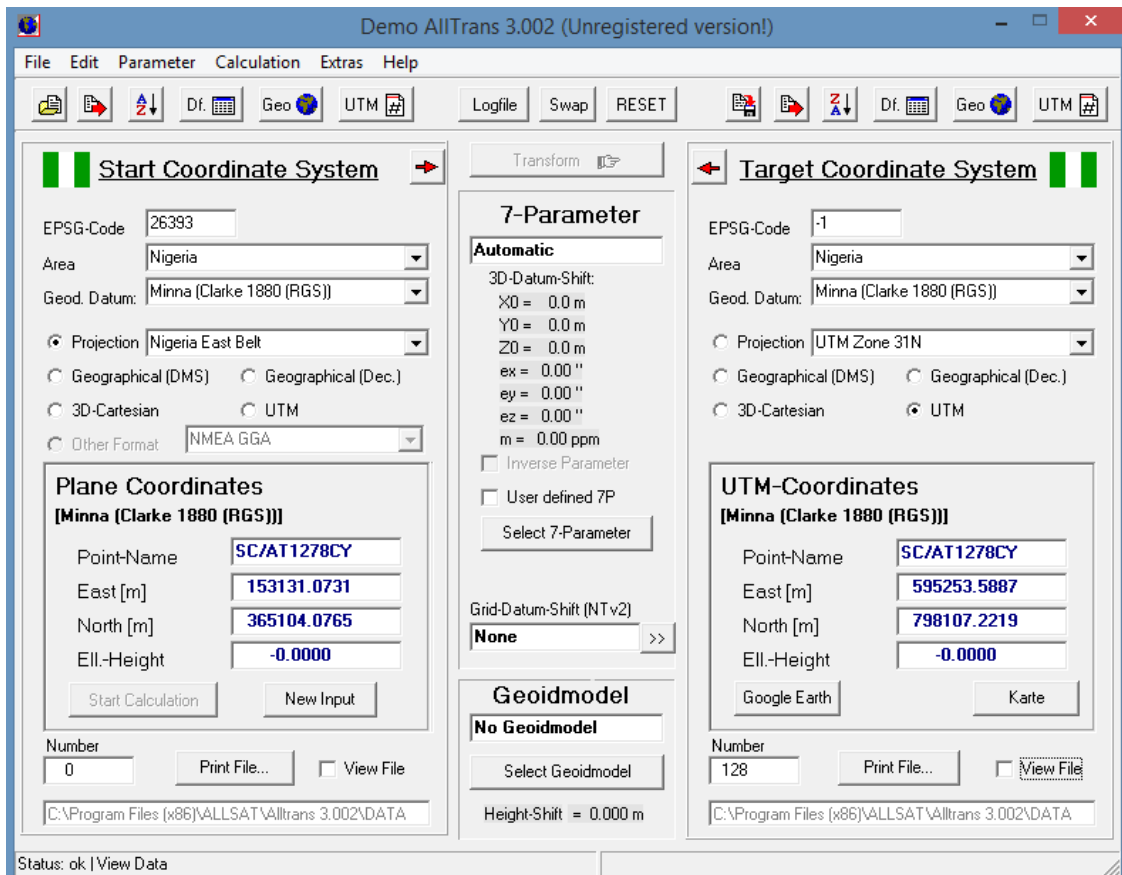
Demo AllTrans 3.002 (Unregistered version!)

File Edit Parameter Calculation Extras Help

Df. Geo UTM Logfile Swap RESET Df. Geo UTM

Start Coordinate System

EPSG-Code 26393
Area Nigeria
Geod. Datum: Minna (Clarke 1880 (RGS))

Projection Nigeria East Belt
Geographical (DMS) Geographical (Dec.)
3D-Cartesian UTM
Other Format NMEA GGA

Plane Coordinates
[Minna (Clarke 1880 (RGS))]

Point-Name SC/AT1278CY
East [m] 153131.0731
North [m] 365104.0765
Ell.-Height -0.0000

Start Calculation New Input

Number
0
Print File... View File

C:\Program Files (x86)\ALLSAT\Alltrans 3.002\DATA

Transform

7-Parameter
Automatic
3D-Datum-Shift:
X0 = 0.0 m
Y0 = 0.0 m
Z0 = 0.0 m
ex = 0.00 ''
ey = 0.00 ''
ez = 0.00 ''
m = 0.00 ppm
Inverse Parameter
User defined 7P
Select 7-Parameter

Grid-Datum-Shift (NTv2)
None >>

Geoidmodel
No Geoidmodel
Select Geoidmodel
Height-Shift = 0.000 m

Target Coordinate System

EPSG-Code -1
Area Nigeria
Geod. Datum: Minna (Clarke 1880 (RGS))

Projection UTM Zone 31N
Geographical (DMS) Geographical (Dec.)
3D-Cartesian UTM

UTM-Coordinates
[Minna (Clarke 1880 (RGS))]

Point-Name SC/AT1278CY
East [m] 595253.5887
North [m] 798107.2219
Ell.-Height -0.0000

Google Earth Karte

Number
128
Print File... View File

C:\Program Files (x86)\ALLSAT\Alltrans 3.002\DATA

Status: ok | View Data